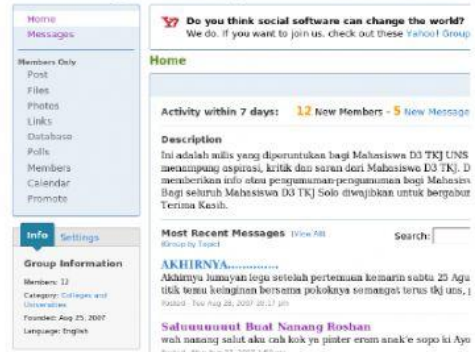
Home
Messages

Members Only
Post
Files
Photos
Links
Database
Polls
Members
Calendar
Promote

Info Settings

Group Information

Members: 12
Category: Colleges and Universities
Founded: Aug 25, 2007
Language: English

Do you think social software can change the world?
We do. If you want to join us, check out these Yahoo! Group

Home

Activity within 7 days: 12 New Members - 5 New Message

Description
Ini adalah milis yang diperuntukan bagi Mahasiswa D3 TKJ UNS menampung aspirasi, kritik dan saran dari Mahasiswa D3 TKJ. D memberikan info atau pengumuman-pengumuman bagi Mahasisw Bagi seluruh Mahasiswa D3 TKJ Solo diwajibkan untuk bergabu Terima Kasih.

Most Recent Messages (View All) (Group by Topic)

Search:

AKHIRNYA.............
Akhirnya lumayan lega setelah pertemuan kemarin sabtu 25 Agu titik temu keinginan bersama pokoknya semangat terus tkj uns, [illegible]
Posted - Tue Aug 28, 2007 10:17 pm

Saluuuuuuut Buat Nanang Roshan
wah nanang salut aku cah kok ya pinter erom anak'e sopo ki Ayo
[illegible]